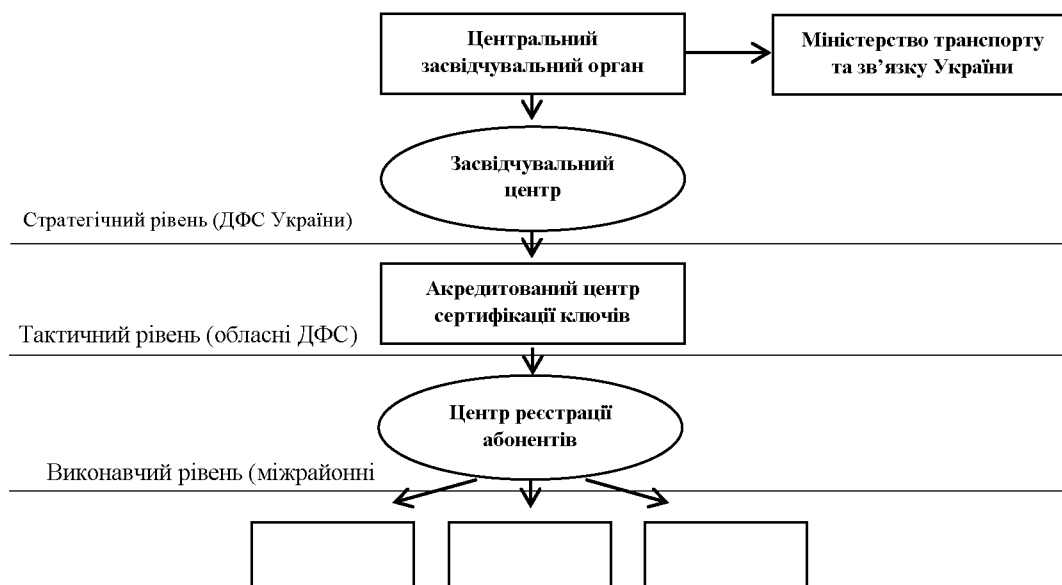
Центральний засвідчувальний орган

Міністерство транспорту та зв'язку України

Засвідчувальний центр

Стратегічний рівень (ДФС України)

Акредитований центр сертифікації ключів

Тактичний рівень (обласні ДФС)

Центр реєстрації абонентів

Виконавчий рівень (міжрайонні